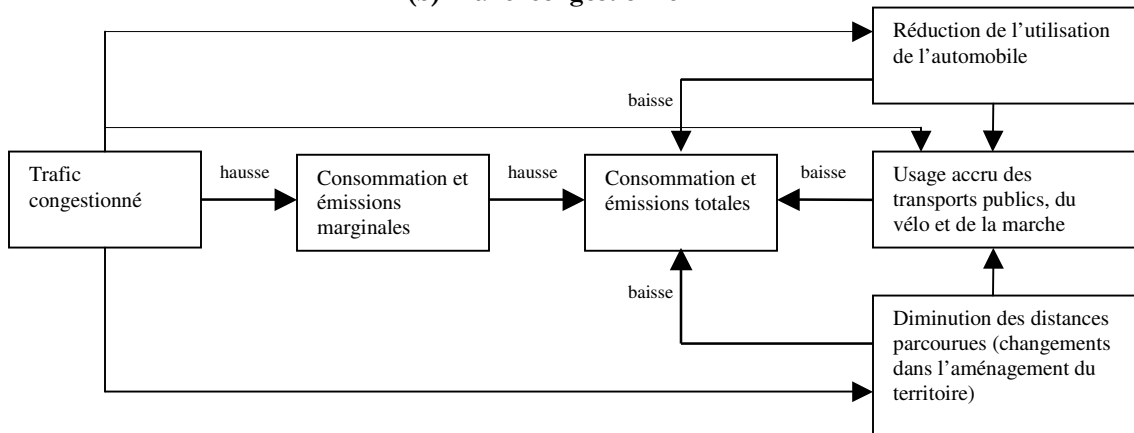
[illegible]

Réduction de l'utilisation de l'automobile

baisse

Trafic congestionné

hausse

Consommation et émissions marginales

hausse

Consommation et émissions totales

baisse

Usage accru des transports publics, du vélo et de la marche

baisse

Diminution des distances parcourues (changements dans l'aménagement du territoire)